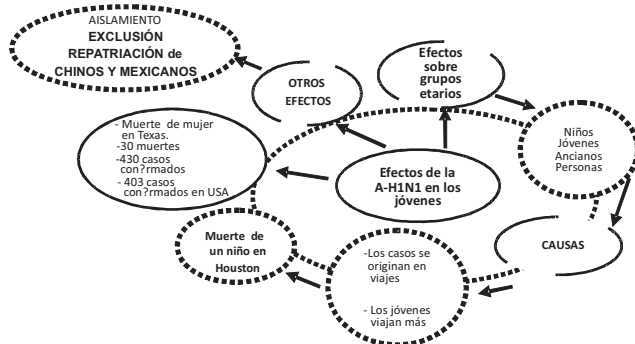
AISLAMIENTO
EXCLUSIÓN
REPATRIACIÓN de
CHINOS Y MEXICANOS

OTROS
EFECTOS

Efectos
sobre
grupos
etarios

- Muerte de mujer en Texas.
-30 muertes
-430 casos con?rmados
- 403 casos con?rmados en USA

Efectos de la
A-H1N1 en los
jóvenes

Niños
Jóvenes
Ancianos
Personas

CAUSAS

Muerte de
un niño en
Houston

-Los casos se originan en viajes

- Los jóvenes viajan más